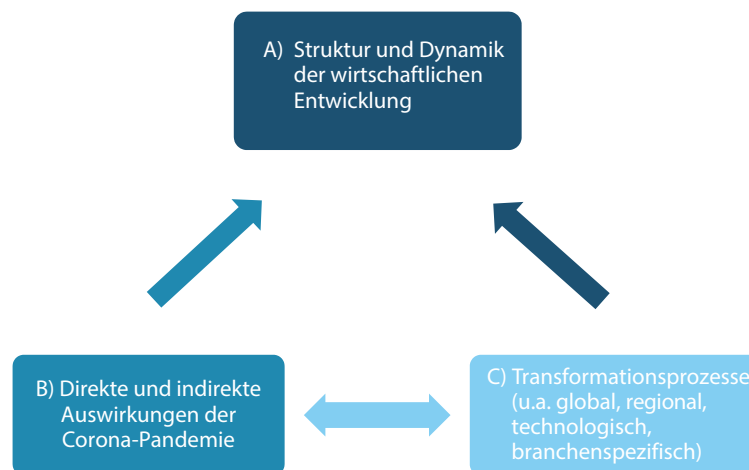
A) Struktur und Dynamik der wirtschaftlichen Entwicklung

B) Direkte und indirekte Auswirkungen der Corona-Pandemie

C) Transformationsprozesse (u.a. global, regional, technologisch, branchenspezifisch)